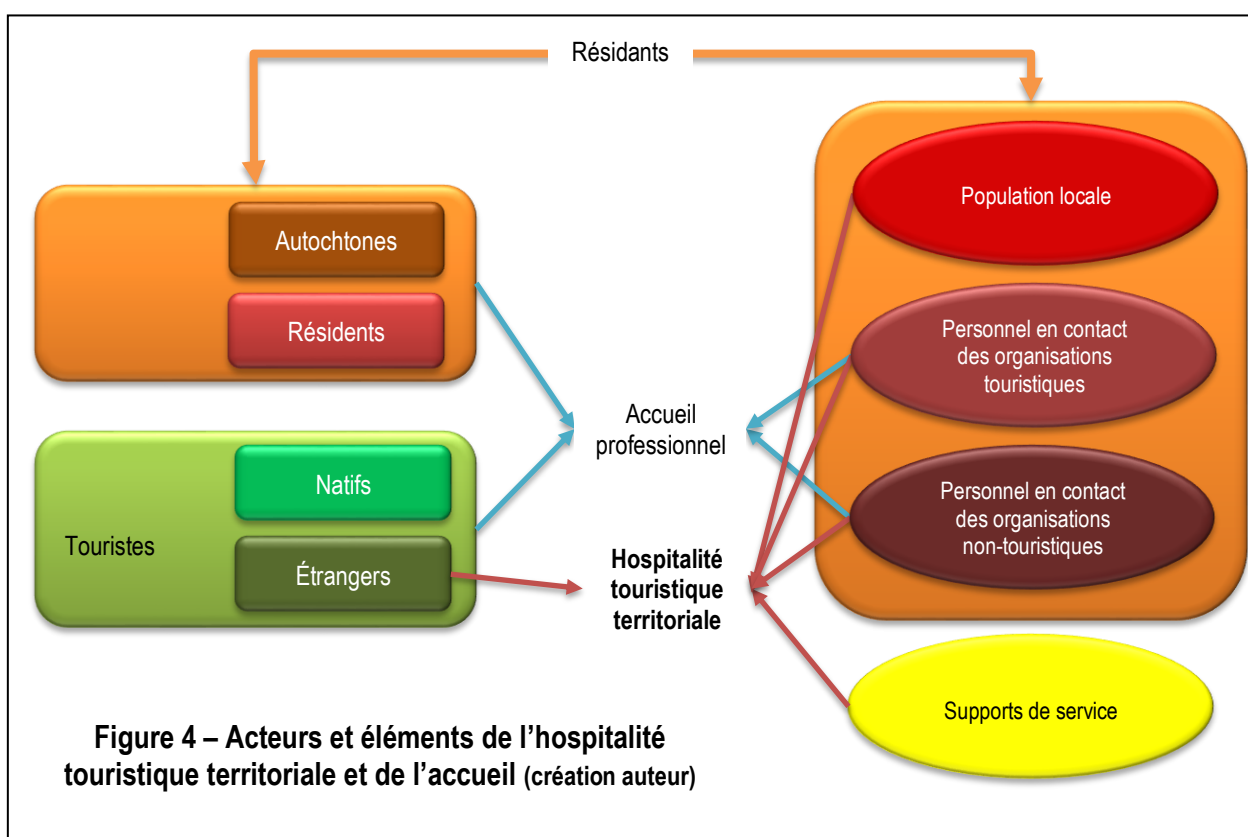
Résidants

Autochtones

Résidents

Touristes

Natifs

Étrangers

Population locale

Personnel en contact des organisations touristiques

Personnel en contact des organisations non-touristiques

Accueil professionnel

**Hospitalité touristique territoriale**

Supports de service

**Figure 4 – Acteurs et éléments de l'hospitalité touristique territoriale et de l'accueil (création auteur)**